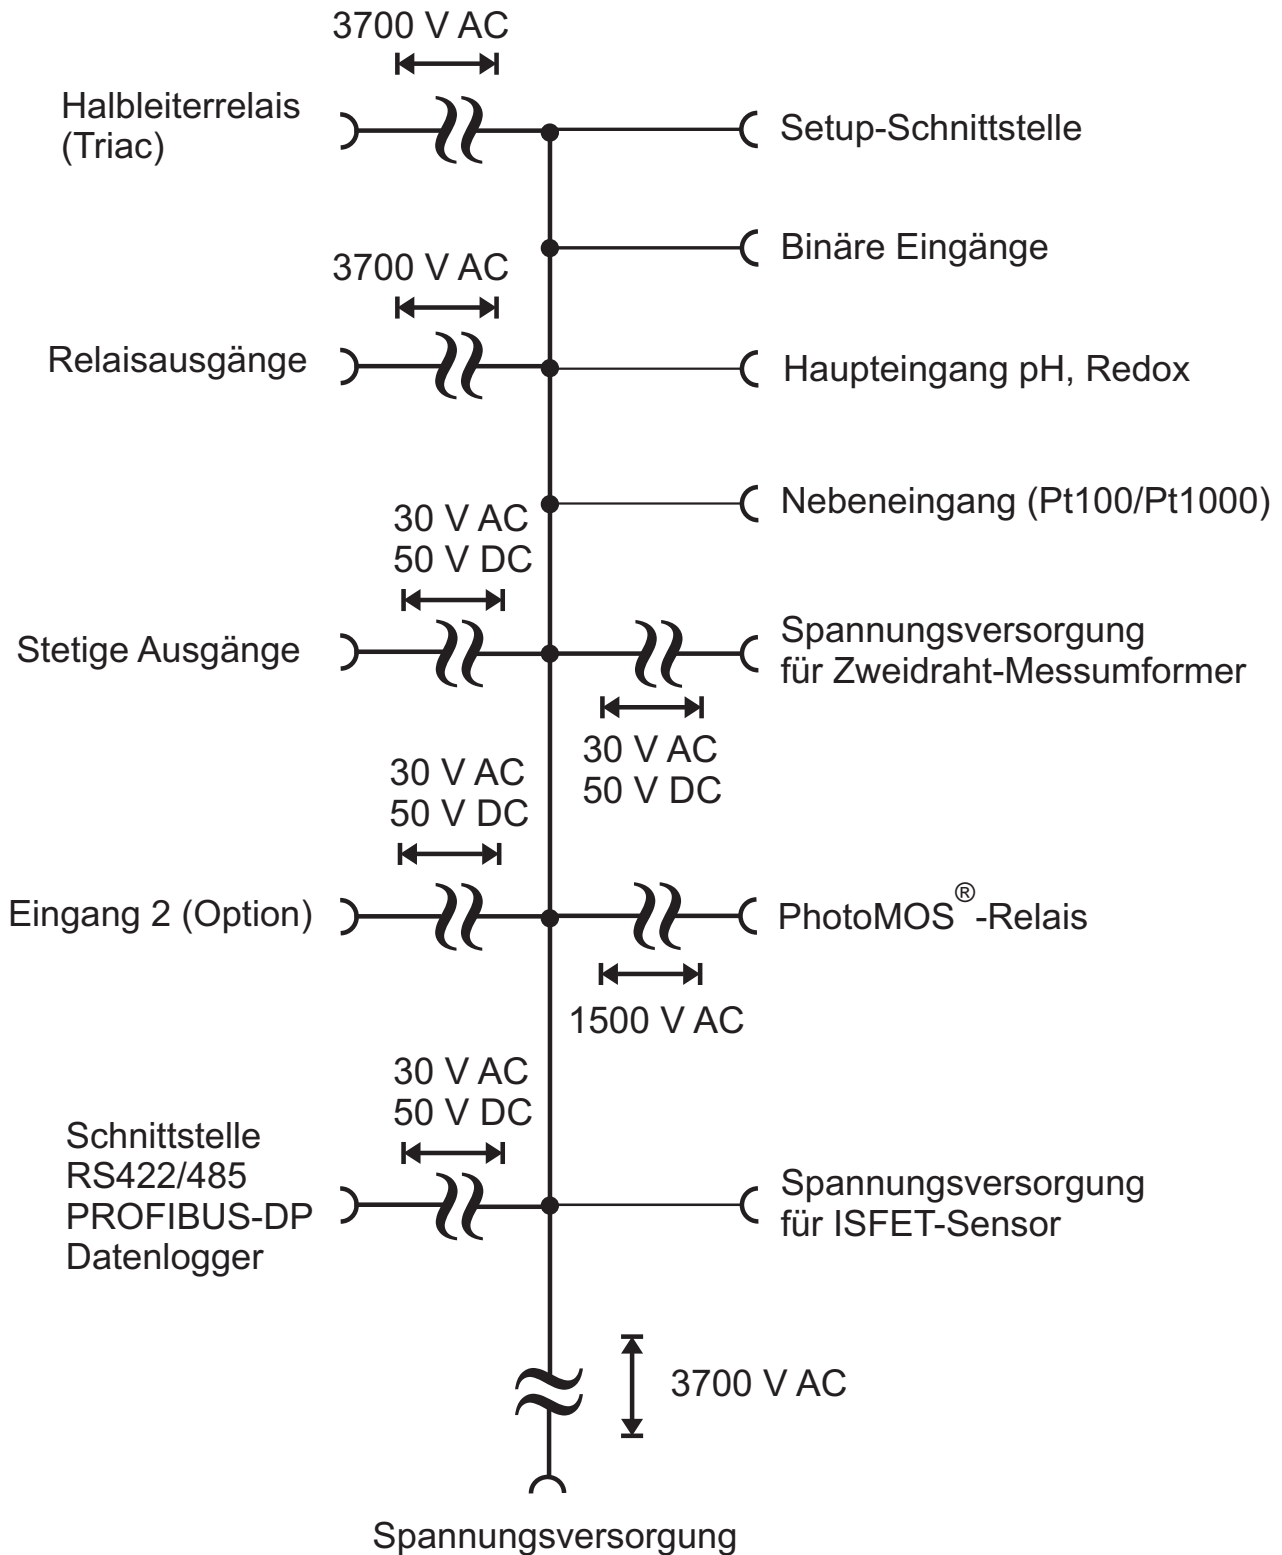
3700 V AC

Halbleiterrelais (Triac)

Setup-Schnittstelle

Binäre Eingänge

3700 V AC

Relaisausgänge

Haupteingang pH, Redox

Nebeneingang (Pt100/Pt1000)

30 V AC
50 V DC

Stetige Ausgänge

Spannungsversorgung für Zweidraht-Messumformer

30 V AC
50 V DC

30 V AC
50 V DC

Eingang 2 (Option)

PhotoMOS®-Relais

1500 V AC

30 V AC
50 V DC

Schnittstelle
RS422/485
PROFIBUS-DP
Datenlogger

Spannungsversorgung für ISFET-Sensor

3700 V AC

Spannungsversorgung